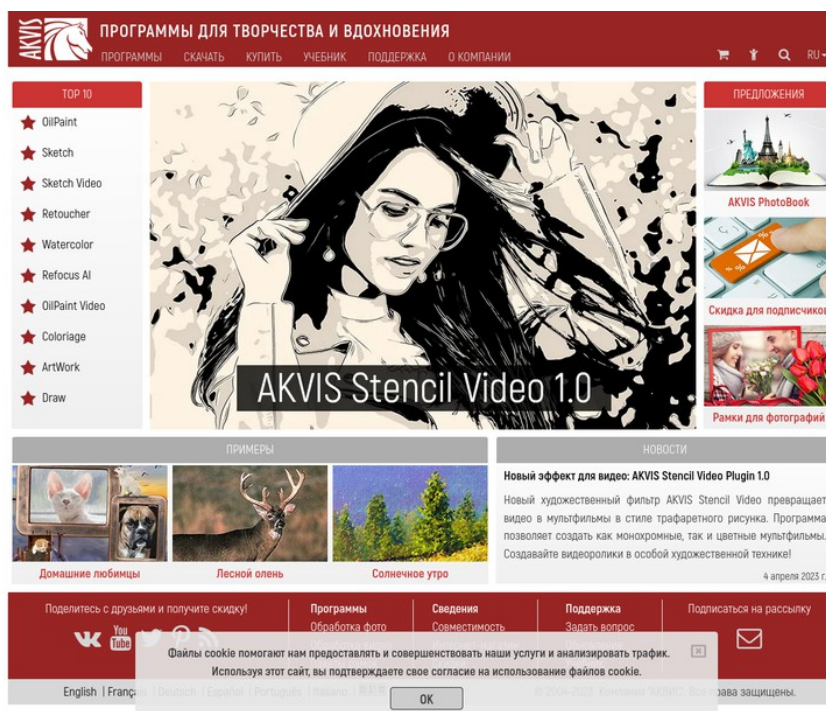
AKVIS

ПРОГРАММЫ ДЛЯ ТВОРЧЕСТВА И ВДОХНОВЕНИЯ

ПРОГРАММЫ СКАЧАТЬ КУПИТЬ УЧЕБНИК ПОДДЕРЖКА О КОМПАНИИ

RU

TOP 10

OilPaint

Sketch

Sketch Video

Retoucher

Watercolor

Refocus AI

OilPaint Video

Coloriage

ArtWork

Draw

AKVIS Stencil Video 1.0

ПРЕДЛОЖЕНИЯ

AKVIS PhotoBook

Скидка для подписчиков

Рамки для фотографий

ПРИМЕРЫ

Домашние любимцы

Лесной олень

Солнечное утро

НОВОСТИ

Новый эффект для видео: AKVIS Stencil Video Plugin 1.0

Новый художественный фильтр AKVIS Stencil Video превращает видео в мультфильмы в стиле трафаретного рисунка. Программа позволяет создать как монохромные, так и цветные мультфильмы. Создавайте видеоролики в особой художественной технике!

4 апреля 2023 г.

Поделитесь с друзьями и получите скидку!

Программы

Обработка фото

Сведения

Совместимость

Поддержка

Задать вопрос

Подписаться на рассылку

Файлы cookie помогают нам предоставлять и совершенствовать наши услуги и анализировать трафик. Используя этот сайт, вы подтверждаете свое согласие на использование файлов cookie.

OK

English | Français | Deutsch | Español | Português | Italiano | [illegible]

© 2004-2023 Компания AKVIS. Все права защищены.